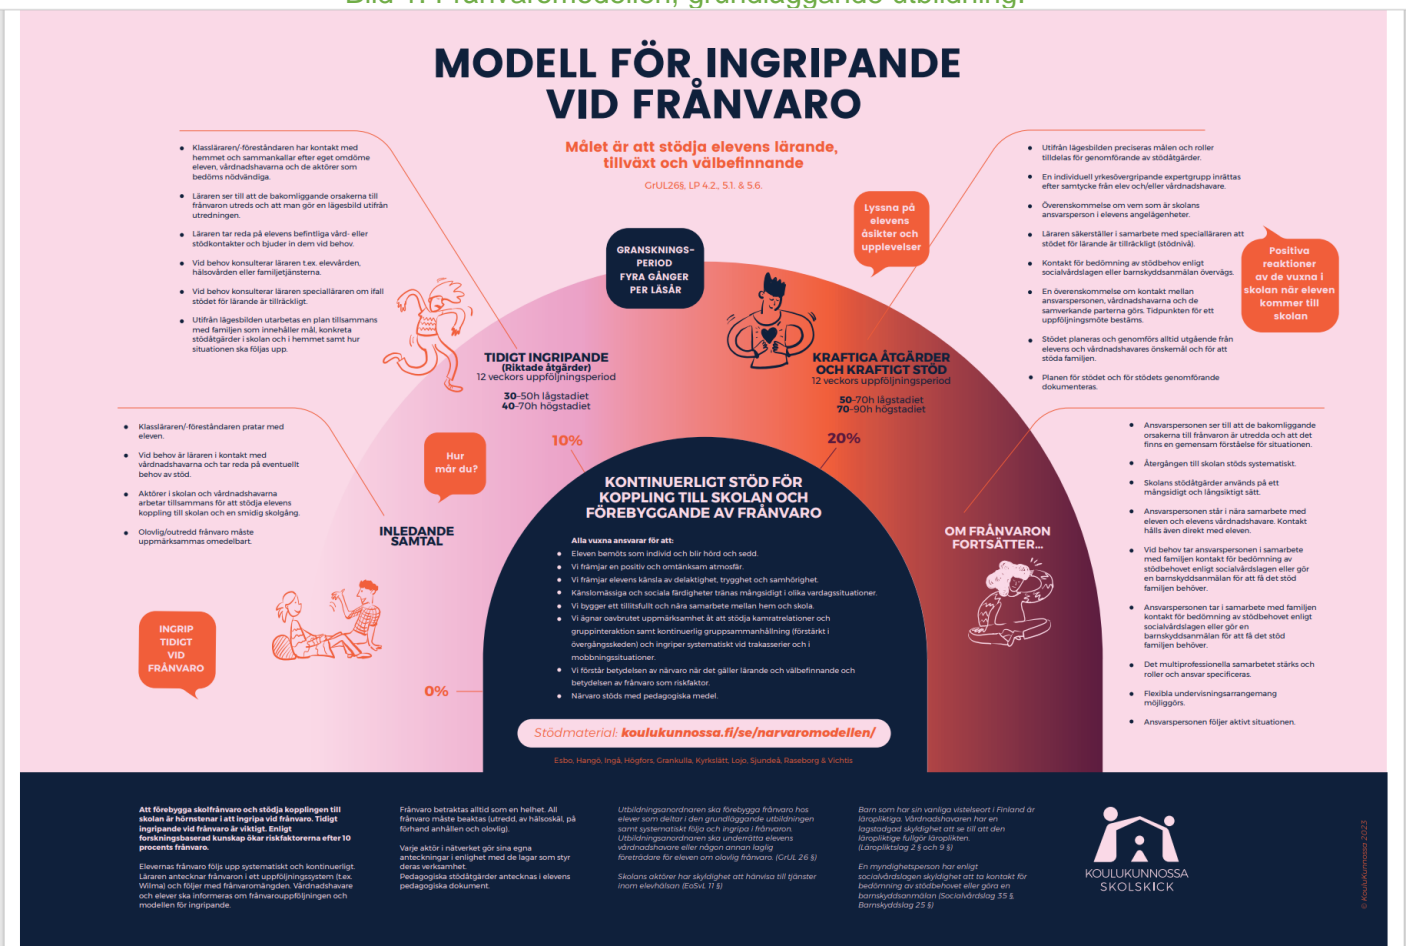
MODELL FÖR INGRIPANDE VID FRÅNVARO

Målet är att stödja elevens lärande, tillväxt och välbefinnande

GrUL268, LP 4.2., 5.1. & 5.6.

Klassläraren/-föreståndaren har kontakt med hemmet och sammankallar efter eget omdöme eleven, vårdnadshavarna och de aktörer som bedöms nödvändiga.

Läraren ser till att de bakomliggande orsakerna till frånvaron utreds och att man gör en lägesbild utifrån utredningen.

Läraren tar reda på elevens befintliga vård- eller stödkontakter och bjuder in dem vid behov.

Vid behov konsulterar läraren t.ex. elevvården, hälsovården eller familjetjänsterna.

Vid behov konsulterar läraren speciialläraren om ifall stödet för lärande är tillräckligt.

Utifrån lägesbilden utarbetas en plan tillsammans med familjen som innehåller mål, konkreta stödåtgärder i skolan och i hemmet samt hur situationen ska följas upp.

Utifrån lägesbilden preciseras målen och roller tilldelas för genomförande av stödåtgärder.

En individuell yrkesövergripande expertgrupp inrättas efter samtycke från elev och/eller vårdnadshavare.

Överenskommelse om vem som är skolans ansvarsperson i elevens angelägenheter.

Läraren säkerställer i samarbete med specialläraren att stödet för lärande är tillräckligt (stödnivå).

Kontakt för bedömning av stödbehov enligt socialvårdslagen eller barnskyddsanmälan övervägs.

En överenskommelse om kontakt mellan ansvarspersonen, vårdnadshavarna och de samverkande parterna görs. Tidpunkten för ett uppföljningsmöte bestäms.

Stödet planeras och genomförs alltid utgående från elevens och vårdnadshavares önskemål och för att stöda familjen.

Planen för stödet och för stödets genomförande dokumenteras.

Lyssna på elevens åsikter och upplevelser

Positiva reaktioner av de vuxna i skolan när eleven kommer till skolan

GRANSKNINGS-PERIOD FYRA GÅNGER PER LÄSÅR

TIDIGT INGRIPANDE (Riktade åtgärder)
12 veckors uppföljningsperiod
30-50h lågstadiet
40-70h högstadiet

KRAFTIGA ÅTGÄRDER OCH KRAFTIGT STÖD
12 veckors uppföljningsperiod
50-70h lågstadiet
70-90h högstadiet

Klassläraren/-föreståndaren pratar med eleven.

Vid behov är läraren i kontakt med vårdnadshavarna och tar reda på eventuellt behov av stöd.

Aktörer i skolan och vårdnadshavarna arbetar tillsammans för att stödja elevens koppling till skolan och en smidig skolgång.

Olovlig/outredd frånvaro måste uppmärksammas omedelbart.

Hur mår du?

10%

20%

INLEDANDE SAMTAL

INGRIP TIDIGT VID FRÅNVARO

0%

KONTINUERLIGT STÖD FÖR KOPPLING TILL SKOLAN OCH FÖREBYGGANDE AV FRÅNVARO

Alla vuxna ansvarar för att:
Eleven bemöts som individ och blir hörd och sedd.
Vi främjar en positiv och omtänksam atmosfär.
Vi främjar elevens känsla av delaktighet, trygghet och samhörighet.
Känslomässiga och sociala färdigheter tränas mångsidigt i olika vardagssituationer.
Vi bygger ett tillitsfullt och nära samarbete mellan hem och skola.
Vi ägnar oavbrutet uppmärksamhet åt att stödja kamratrelationer och gruppinteraktion samt kontinuerlig gruppsammanhållning (förstärkt i övergångsskeden) och ingriper systematiskt vid trakasserier och i mobbningssituationer.
Vi förstår betydelsen av närvaro när det gäller lärande och välbefinnande och betydelsen av frånvaro som riskfaktor.
Närvaro stöds med pedagogiska medel.

OM FRÅNVARON FORTSÄTTER...

Ansvarspersonen ser till att de bakomliggande orsakerna till frånvaron är utredda och att det finns en gemensam förståelse för situationen.

Återgången till skolan stöds systematiskt.

Skolans stödåtgärder används på ett mångsidigt och långsiktigt sätt.

Ansvarspersonen står i nära samarbete med eleven och elevens vårdnadshavare. Kontakt hålls även direkt med eleven.

Vid behov tar ansvarspersonen i samarbete med familjen kontakt för bedömning av stödbehovet enligt socialvårdslagen eller gör en barnskyddsanmälan för att få det stöd familjen behöver.

Ansvarspersonen tar i samarbete med familjen kontakt för bedömning av stödbehovet enligt socialvårdslagen eller gör en barnskyddsanmälan för att få det stöd familjen behöver.

Det multiprofessionella samarbetet stärks och roller och ansvar specificeras.

Flexibla undervisningsarrangemang möjliggörs.

Ansvarspersonen följer aktivt situationen.

Stödmaterial: koulukunnossa.fi/se/narvaromodellen/

Esbo, Hangö, Ingå, Högfors, Grankulla, Kyrkslätt, Lojo, Sjundeå, Raseborg & Vichtis

Att förebygga skolfrånvaro och stödja kopplingen till skolan är hörnstenar i att ingripa vid frånvaro. Tidigt ingripande vid frånvaro är viktigt. Enligt forskningsbaserad kunskap ökar riskfaktorerna efter 10 procents frånvaro.

Elevernas frånvaro följs upp systematiskt och kontinuerligt. Lärarenanteckar frånvaron i ett uppföljningssystem (t.ex. Wilma) och följer med frånvaromängden. Vårdnadshavare och elever ska informeras om frånvarouppföljningen och modellen för ingripande.

Frånvaro betraktas alltid som en helhet. All frånvaro måste beaktas (utredd, av hälsoskäl, på förhand anhållen och olovlig).

Varje aktör i nätverket gör sina egna anteckningar i enlighet med de lagar som styr deras verksamhet.
Pedagogiska stödåtgärder antecknas i elevens pedagogiska dokument.

Utbildningsanordnaren ska förebygga frånvaro hos elever som deltar i den grundläggande utbildningen samt systematiskt följa och ingripa i frånvaron. Utbildningsanordnaren ska underrätta elevens vårdnadshavare eller någon annan laglig företrädare för eleven om olovlig frånvaro. (GrUL 26 §)

Skolans aktörer har skyldighet att hänvisa till tjänster inom elevhälsan (EoSvL 11 §)

Barn som har sin vanliga vistelseort i Finland är läropliktiga. Vårdnadshavaren har en lagstadgad skyldighet att se till att den läropliktige fullgör läroplikten. (Läropliktslag 2 § och 9 §)

En myndighetsperson har enligt socialvårdslagen skyldighet att ta kontakt för bedömning av stödbehovet eller göra en barnskyddsanmälan (Socialvårdslag 35 § Barnskyddslag 25 §)

KOULUKUNNOSSA SKOLSKICK

© KouluKunnossa 2023